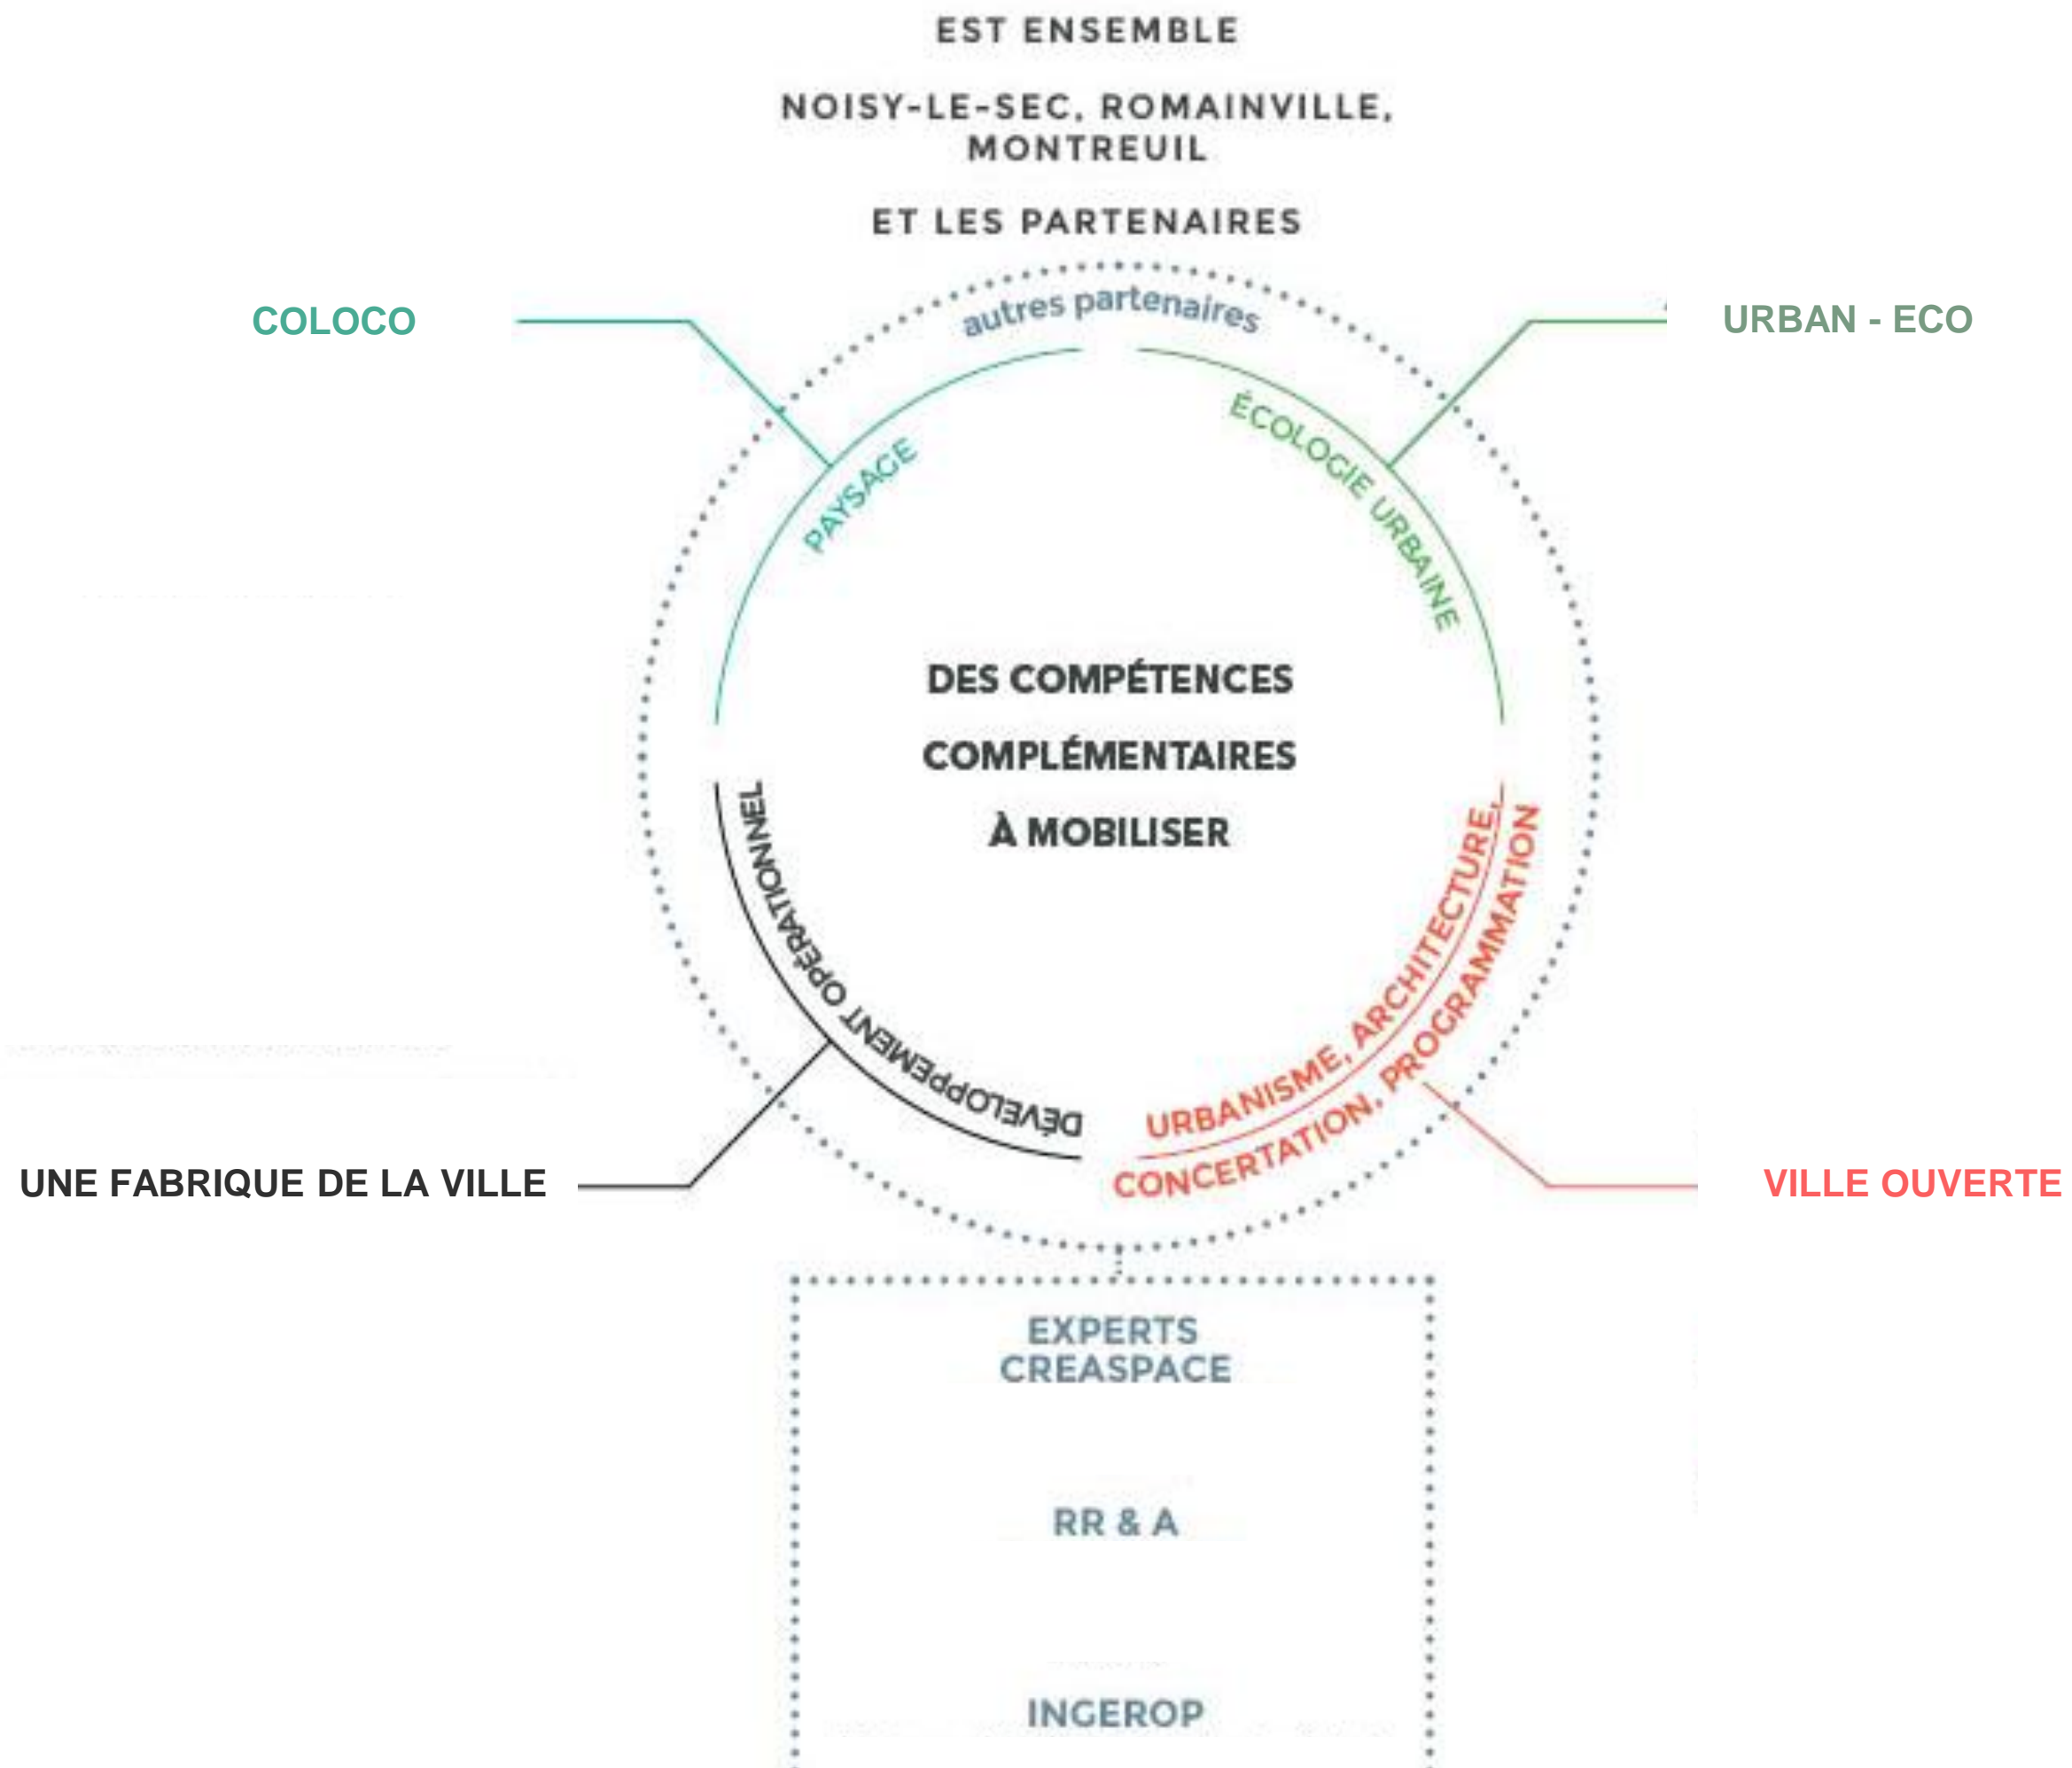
EST ENSEMBLE

NOISY-LE-SEC, ROMAINVILLE, MONTREUIL

ET LES PARTENAIRES

autres partenaires

COLOCO

URBAN - ECO

PAYSAGE

ÉCOLOGIE URBAINE

DES COMPÉTENCES

COMPLÉMENTAIRES

À MOBILISER

DÉVELOPPEMENT OPÉRATIONNEL

URBANISME, ARCHITECTURE, CONCERTATION, PROGRAMMATION

UNE FABRIQUE DE LA VILLE

VILLE OUVERTE

EXPERTS CREASPACE

RR & A

INGEROP